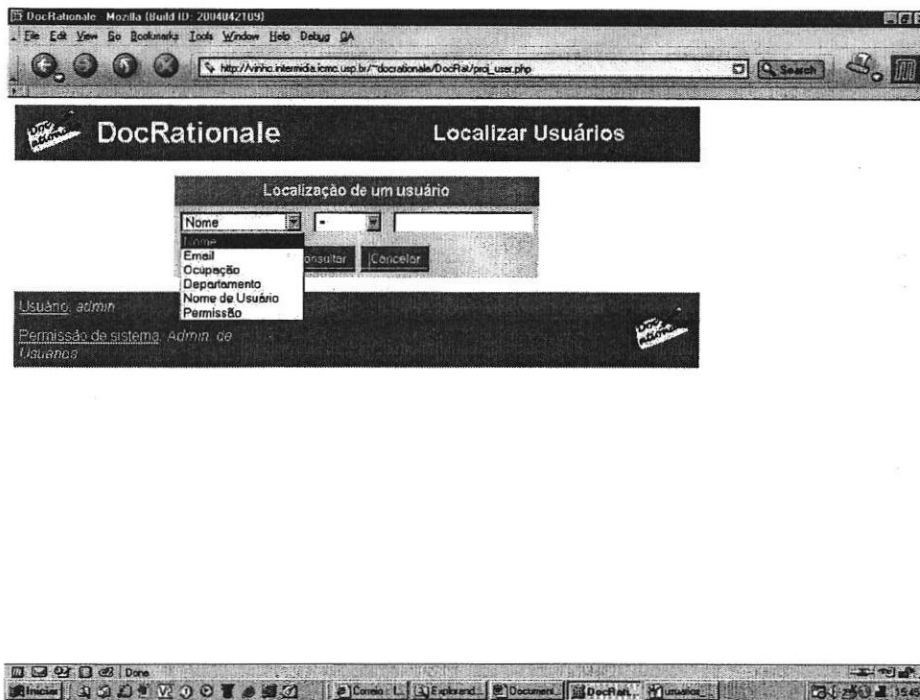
DocRationale - Mozilla (Build ID: 2004042109)

File Edit View Go Bookmarks Tools Window Help Debug QA

http://vinho.intermidia.icmc.usp.br/~docrationale/DocRat/proj_user.php

Search

DocRationale

Localizar Usuários

Localização de um usuário

Nome

=

Nome
Email
Ocupação
Departamento
Nome de Usuário
Permissão

Consultar

Cancelar

Usuário: admin

Permissão de sistema: Admin. de Usuários

Done

Iniciar

Correio - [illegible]

Explorand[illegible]

Document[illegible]

DocRat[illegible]

usuarios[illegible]